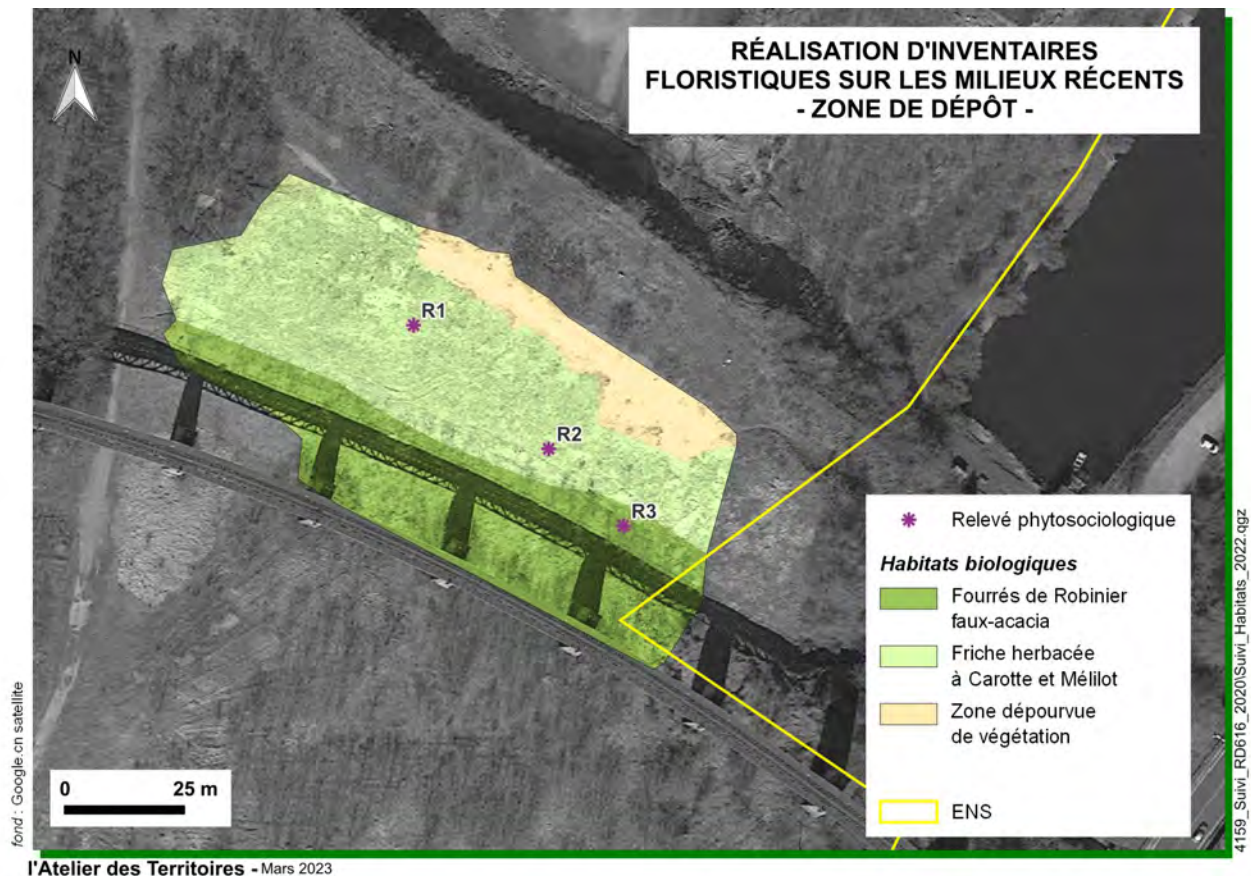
RÉALISATION D'INVENTAIRES FLORISTIQUES SUR LES MILIEUX RÉCENTS
- ZONE DE DÉPÔT -

N

R1

R2

R3

Relevé phytosociologique

Habitats biologiques

Fourrés de Robinier faux-acacia

Friche herbacée à Carotte et Mélilot

Zone dépourvue de végétation

ENS

0 25 m

fond : Google.cn satellite

4159_Suivi_RD616_2020\Suivi_Habitats_2022.qgz

l'Atelier des Territoires - Mars 2023